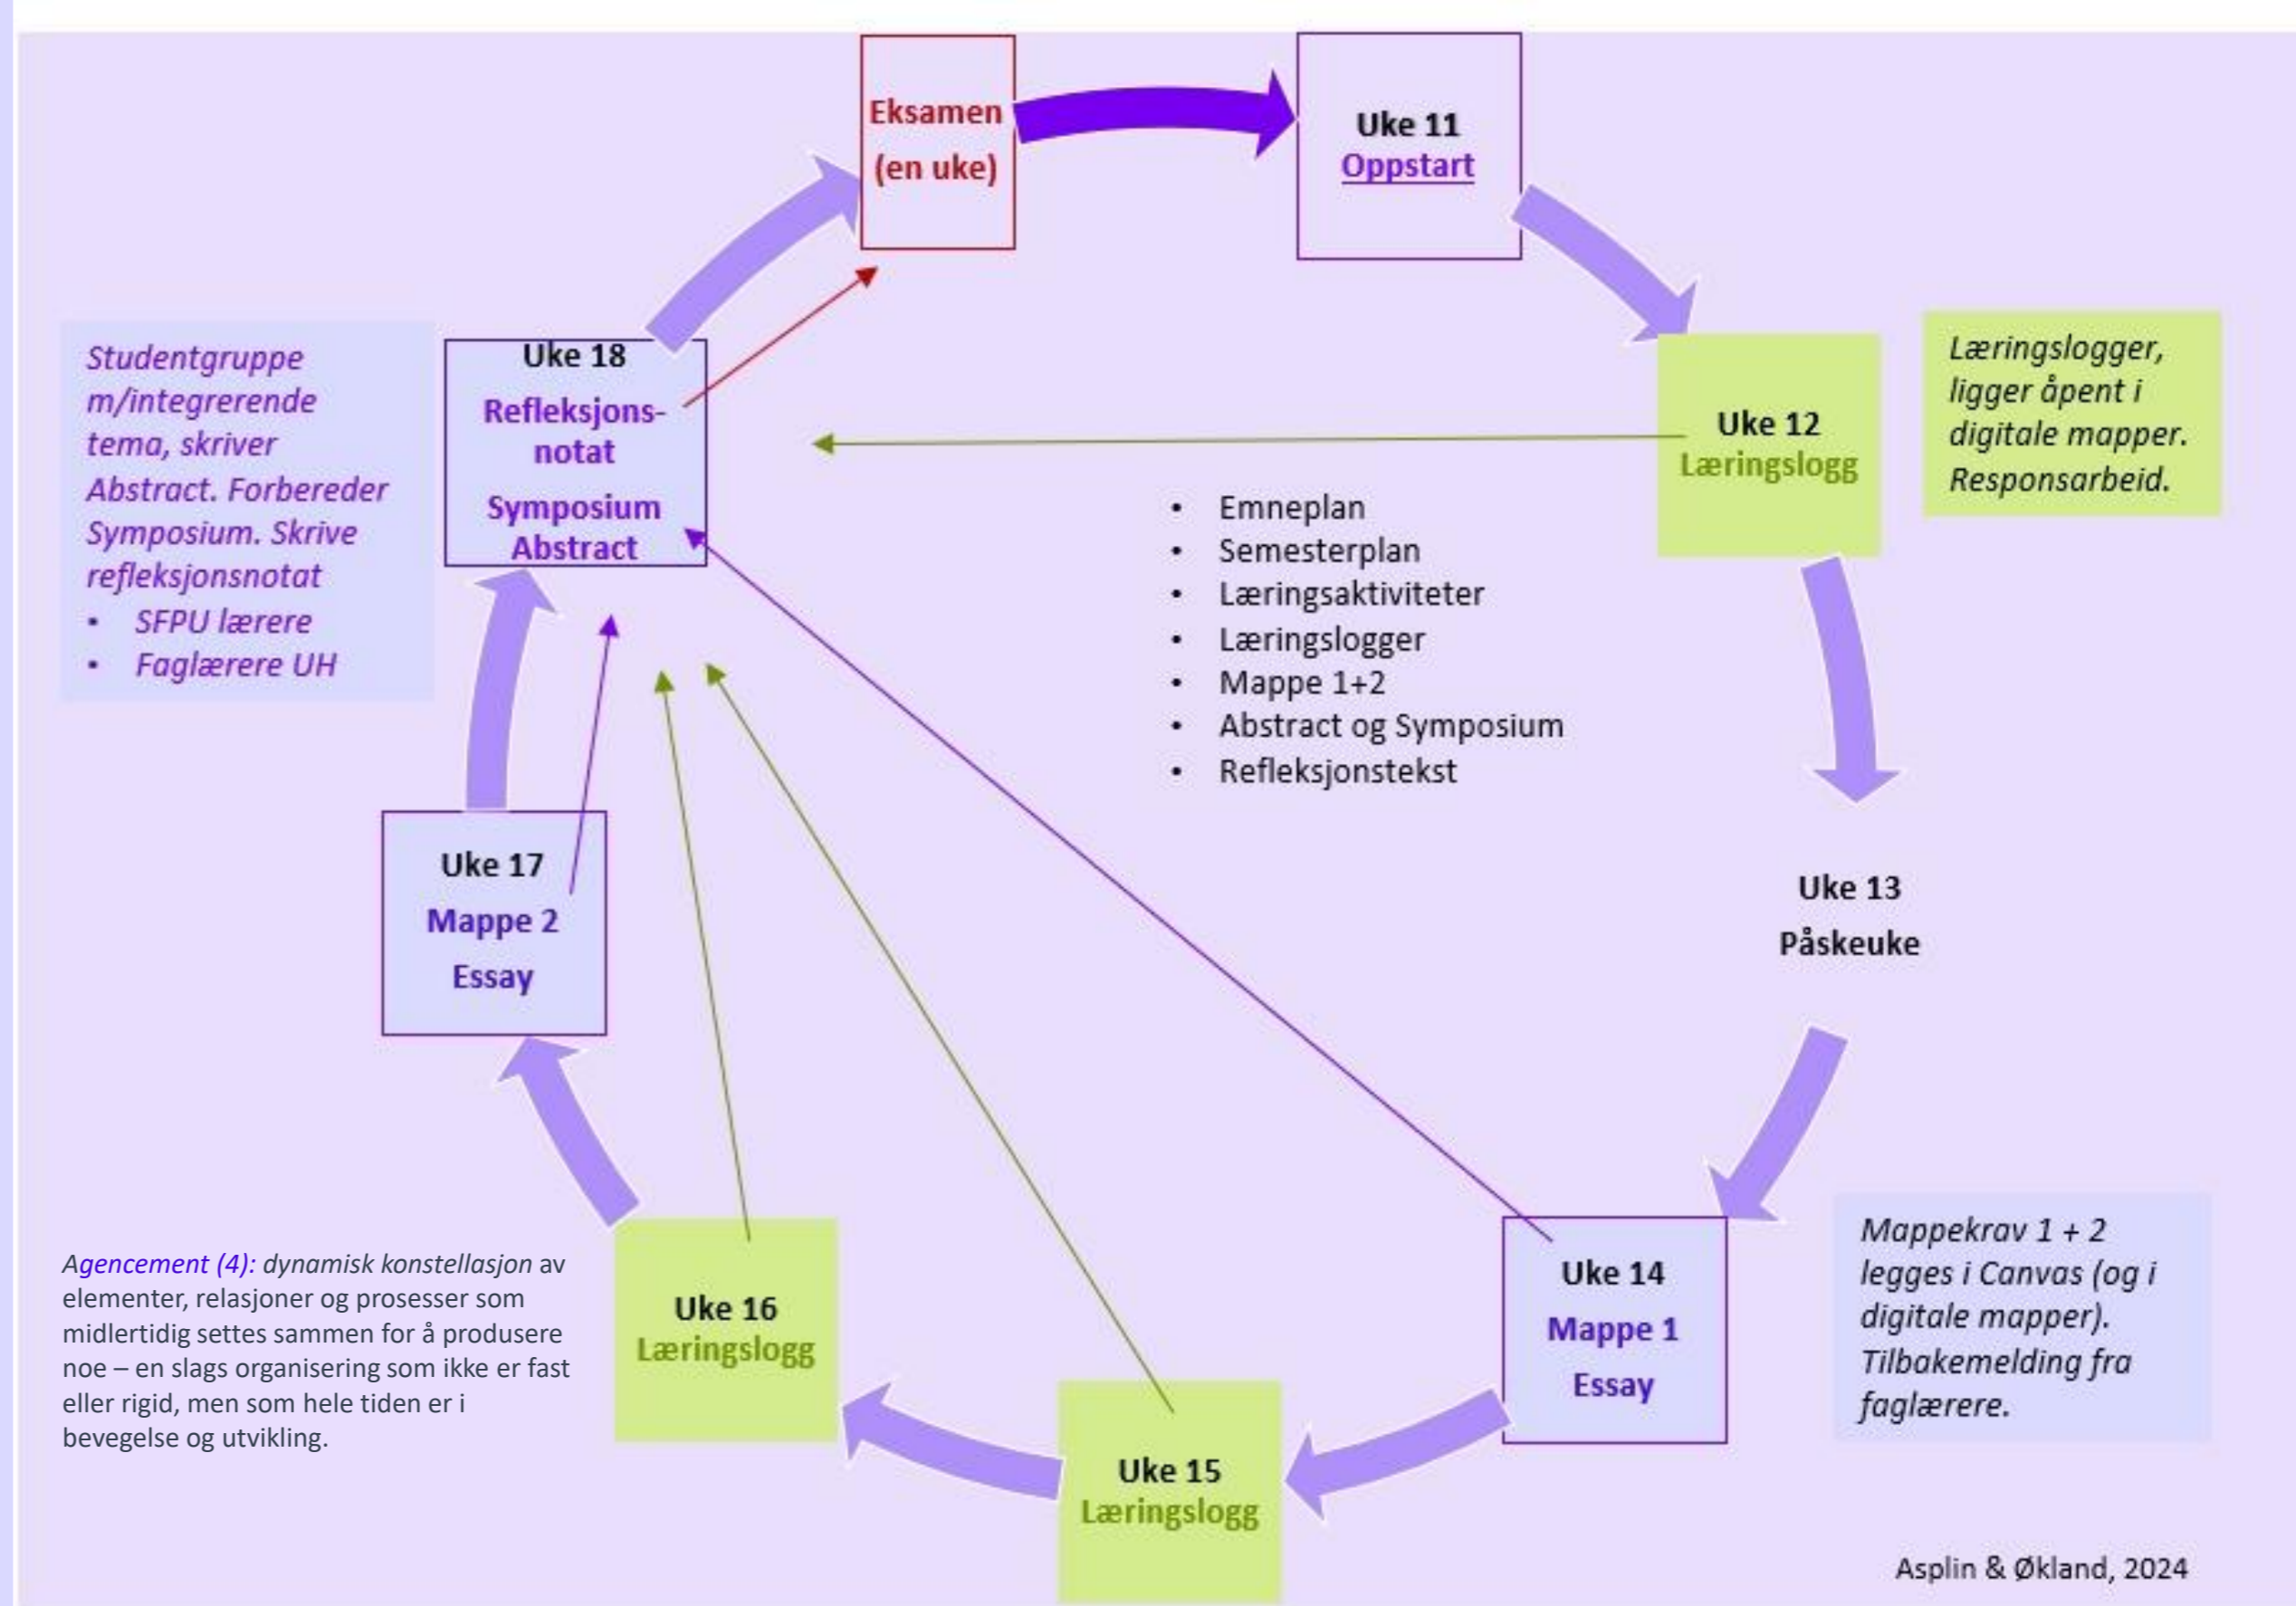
Eksamen (en uke)

Uke 11
Oppstart

Uke 12
Læringslogg

Læringslogger, ligger åpent i digitale mapper. Responsarbeid.

Studentgruppe m/integrerende tema, skriver Abstract. Forbereder Symposium. Skrive refleksjonsnotat
- SFPU lærere
- Faglærere UH

Uke 18
Refleksjonsnotat
Symposium
Abstract

- Emneplan
- Semesterplan
- Læringsaktiviteter
- Læringslogger
- Mappe 1+2
- Abstract og Symposium
- Refleksjonstekst

Uke 17
Mappe 2
Essay

Uke 13
Påskeuke

Agencement (4): dynamisk konstellasjon av elementer, relasjoner og prosesser som midlertidig settes sammen for å produsere noe – en slags organisering som ikke er fast eller rigid, men som hele tiden er i bevegelse og utvikling.

Uke 16
Læringslogg

Uke 14
Mappe 1
Essay

Mappekrav 1 + 2 legges i Canvas (og i digitale mapper). Tilbakemelding fra faglærere.

Uke 15
Læringslogg

Asplin & Økland, 2024